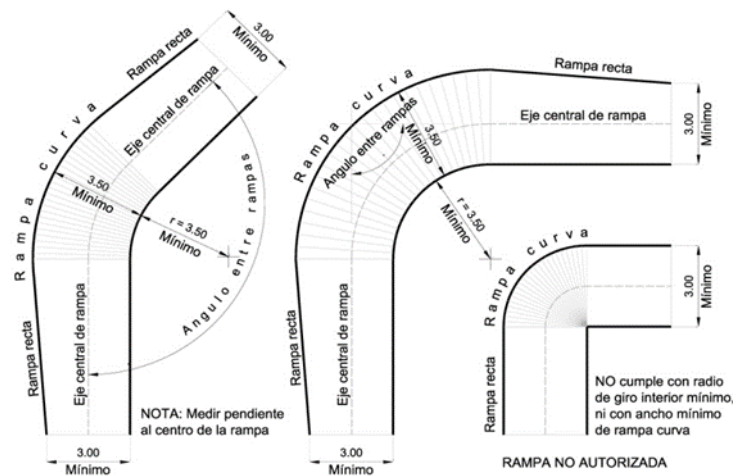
3.00
Mínimo
Rampa recta
Eje central de rampa
Rampa curva
3.50
Mínimo
r = 3.50
Mínimo
Angulo entre rampas
Eje central de rampa
Rampa recta
3.00
Mínimo
NOTA: Medir pendiente al centro de la rampa

Rampa recta
Eje central de rampa
3.00
Mínimo
Rampa curva
Angulo entre rampas
3.50
Mínimo
r = 3.50
Mínimo
Rampa recta
Eje central de rampa
3.00
Mínimo

Rampa curva
3.00
Mínimo
Rampa recta
NO cumple con radio de giro interior mínimo, ni con ancho mínimo de rampa curva
RAMPA NO AUTORIZADA